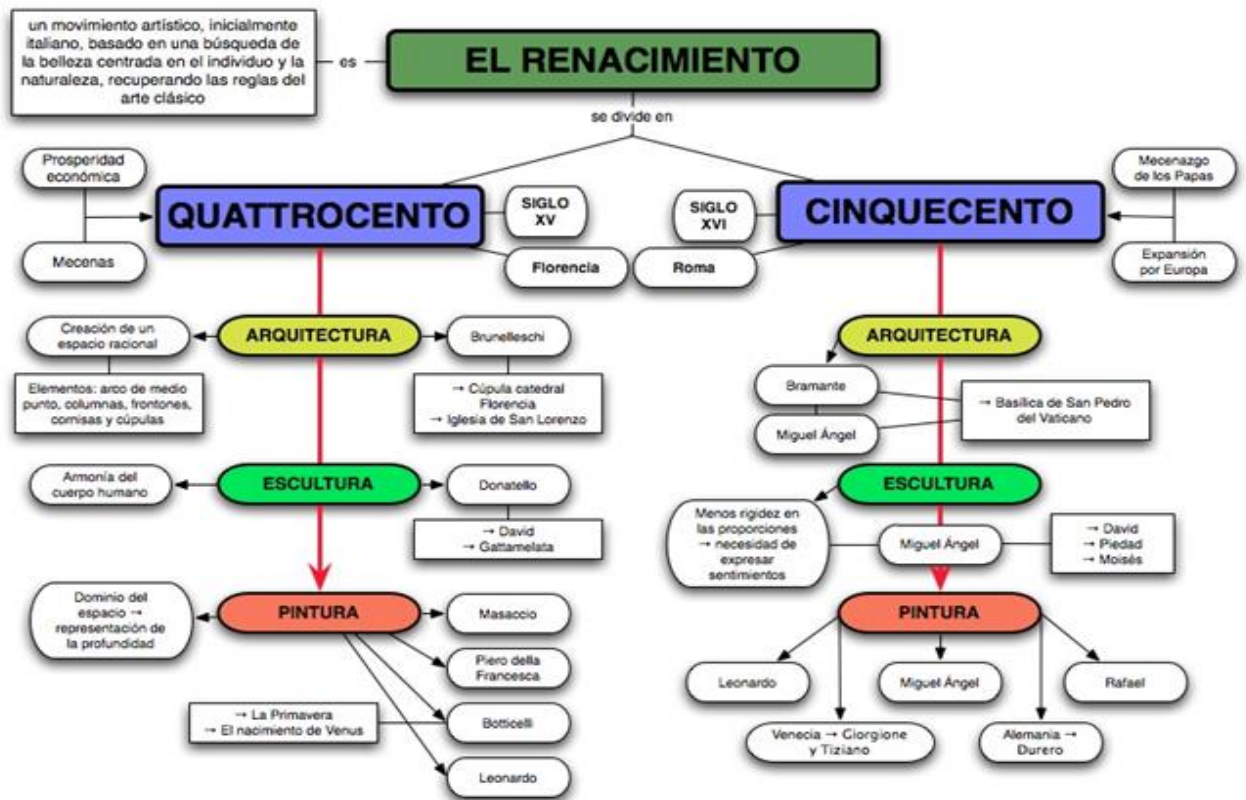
un movimiento artístico, inicialmente italiano, basado en una búsqueda de la belleza centrada en el individuo y la naturaleza, recuperando las reglas del arte clásico

es

EL RENACIMIENTO

se divide en

Prosperidad económica

Mecenas

QUATTROCENTO

SIGLO XV

Florencia

SIGLO XVI

Roma

CINQUECENTO

Mecenazgo de los Papas

Expansión por Europa

Creación de un espacio racional

Elementos: arco de medio punto, columnas, frontones, cornisas y cúpulas

ARQUITECTURA

Brunelleschi

→ Cúpula catedral Florencia
→ Iglesia de San Lorenzo

Armonía del cuerpo humano

ESCULTURA

Donatello

→ David
→ Gattamelata

Dominio del espacio → representación de la profundidad

PINTURA

Masaccio

Piero della Francesca

→ La Primavera
→ El nacimiento de Venus

Botticelli

Leonardo

ARQUITECTURA

Bramante

Miguel Ángel

→ Basílica de San Pedro del Vaticano

ESCULTURA

Menos rigidez en las proporciones → necesidad de expresar sentimientos

Miguel Ángel

→ David
→ Piedad
→ Moisés

PINTURA

Leonardo

Miguel Ángel

Rafael

Venecia → Giorgione y Tiziano

Alemania → Durero